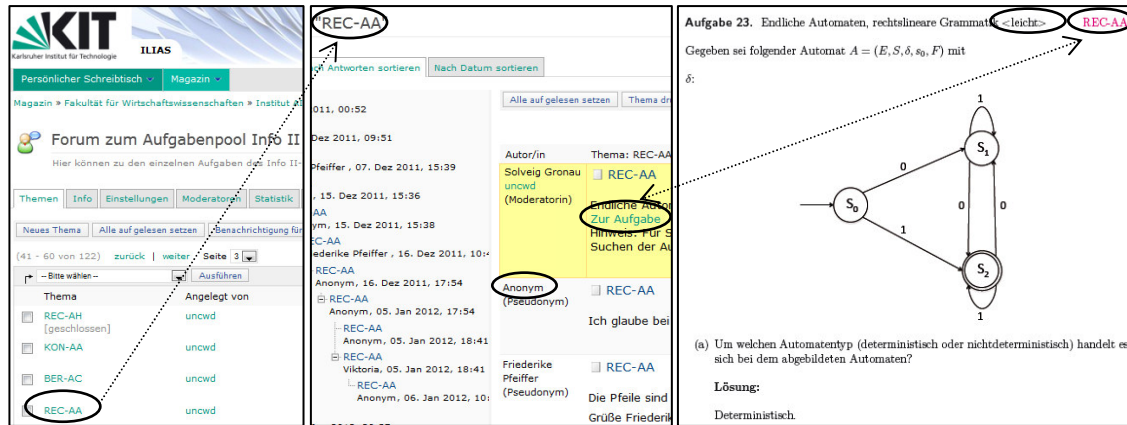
KIT
Karlsruher Institut für Technologie
ILIAS

Persönlicher Schreibtisch
Magazin

Magazin » Fakultät für Wirtschaftswissenschaften » Institut a

Forum zum Aufgabenpool Info II
Hier können zu den einzelnen Aufgaben des Info II-

Themen | Info | Einstellungen | Moderatoren | Statistik

Neues Thema | Alle auf gelesen setzen | Benachrichtigung für

(41 - 60 von 122) zurück | weiter Seite 3

-- Bitte wählen -- | Ausführen

| | Thema | Angelegt von |
|---|---|---|
| | REC-AH [geschlossen] | uncwd |
| | KON-AA | uncwd |
| | BER-AC | uncwd |
| | REC-AA | uncwd |

"REC-AA"

ch Antworten sortieren | Nach Datum sortieren

2011, 00:52
Dez 2011, 09:51
Pfeiffer , 07. Dez 2011, 15:39
, 15. Dez 2011, 15:36
AA
ym, 15. Dez 2011, 15:38
REC-AA
riederike Pfeiffer , 16. Dez 2011, 10:
REC-AA
Anonym, 16. Dez 2011, 17:54
REC-AA
Anonym, 05. Jan 2012, 17:54
REC-AA
Anonym, 05. Jan 2012, 18:41
REC-AA
Viktoria, 05. Jan 2012, 18:41
REC-AA
Anonym, 06. Jan 2012, 10:

Alle auf gelesen setzen | Thema dr

| Autor/in | Thema: REC-AA |
|---|---|
| Solveig Gronau uncwd (Moderatorin) | REC-AA Endliche Autom Zur Aufgabe Hinweis: Für S Suchen der Au |
| Anonym (Pseudonym) | REC-AA Ich glaube bei |
| Friederike Pfeiffer (Pseudonym) | REC-AA Die Pfeile sind Grüße Friederik |

Aufgabe 23. Endliche Automaten, rechtslineare Grammatik <leicht> REC-AA

Gegeben sei folgender Automat $A = (E, S, \delta, s_0, F)$ mit

$\delta$:

1
$S_1$
0
$S_0$
0
0
1
$S_2$
1

(a) Um welchen Automatentyp (deterministisch oder nichtdeterministisch) handelt es sich bei dem abgebildeten Automaten?

Lösung:

Deterministisch.